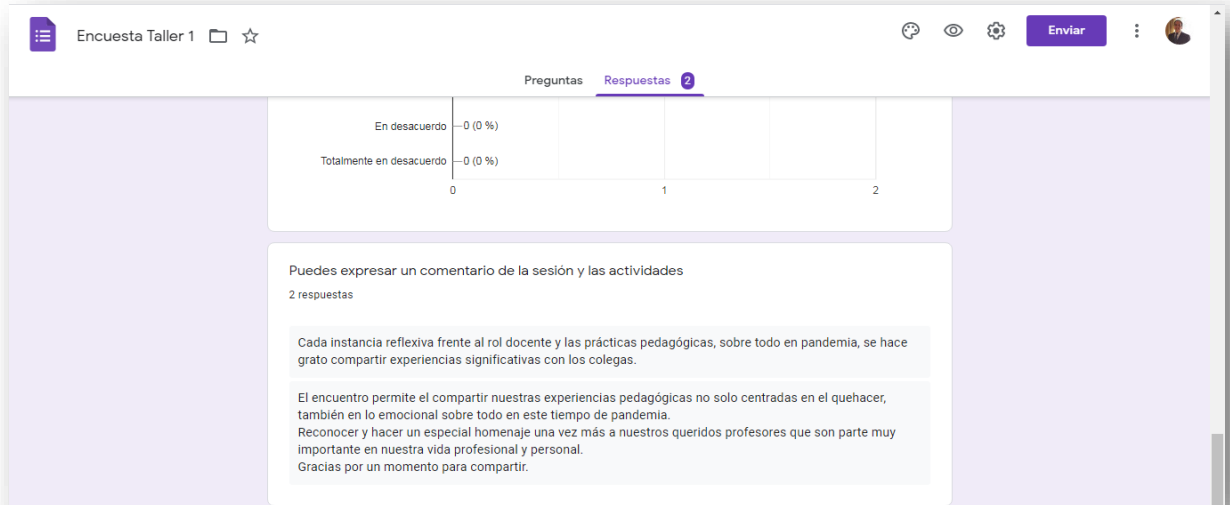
Encuesta Taller 1

Enviar

Preguntas Respuestas 2

En desacuerdo 0 (0 %)

Totalmente en desacuerdo 0 (0 %)

0 1 2

Puedes expresar un comentario de la sesión y las actividades

2 respuestas

Cada instancia reflexiva frente al rol docente y las prácticas pedagógicas, sobre todo en pandemia, se hace grato compartir experiencias significativas con los colegas.

El encuentro permite el compartir nuestras experiencias pedagógicas no solo centradas en el quehacer, también en lo emocional sobre todo en este tiempo de pandemia.
Reconocer y hacer un especial homenaje una vez más a nuestros queridos profesores que son parte muy importante en nuestra vida profesional y personal.
Gracias por un momento para compartir.